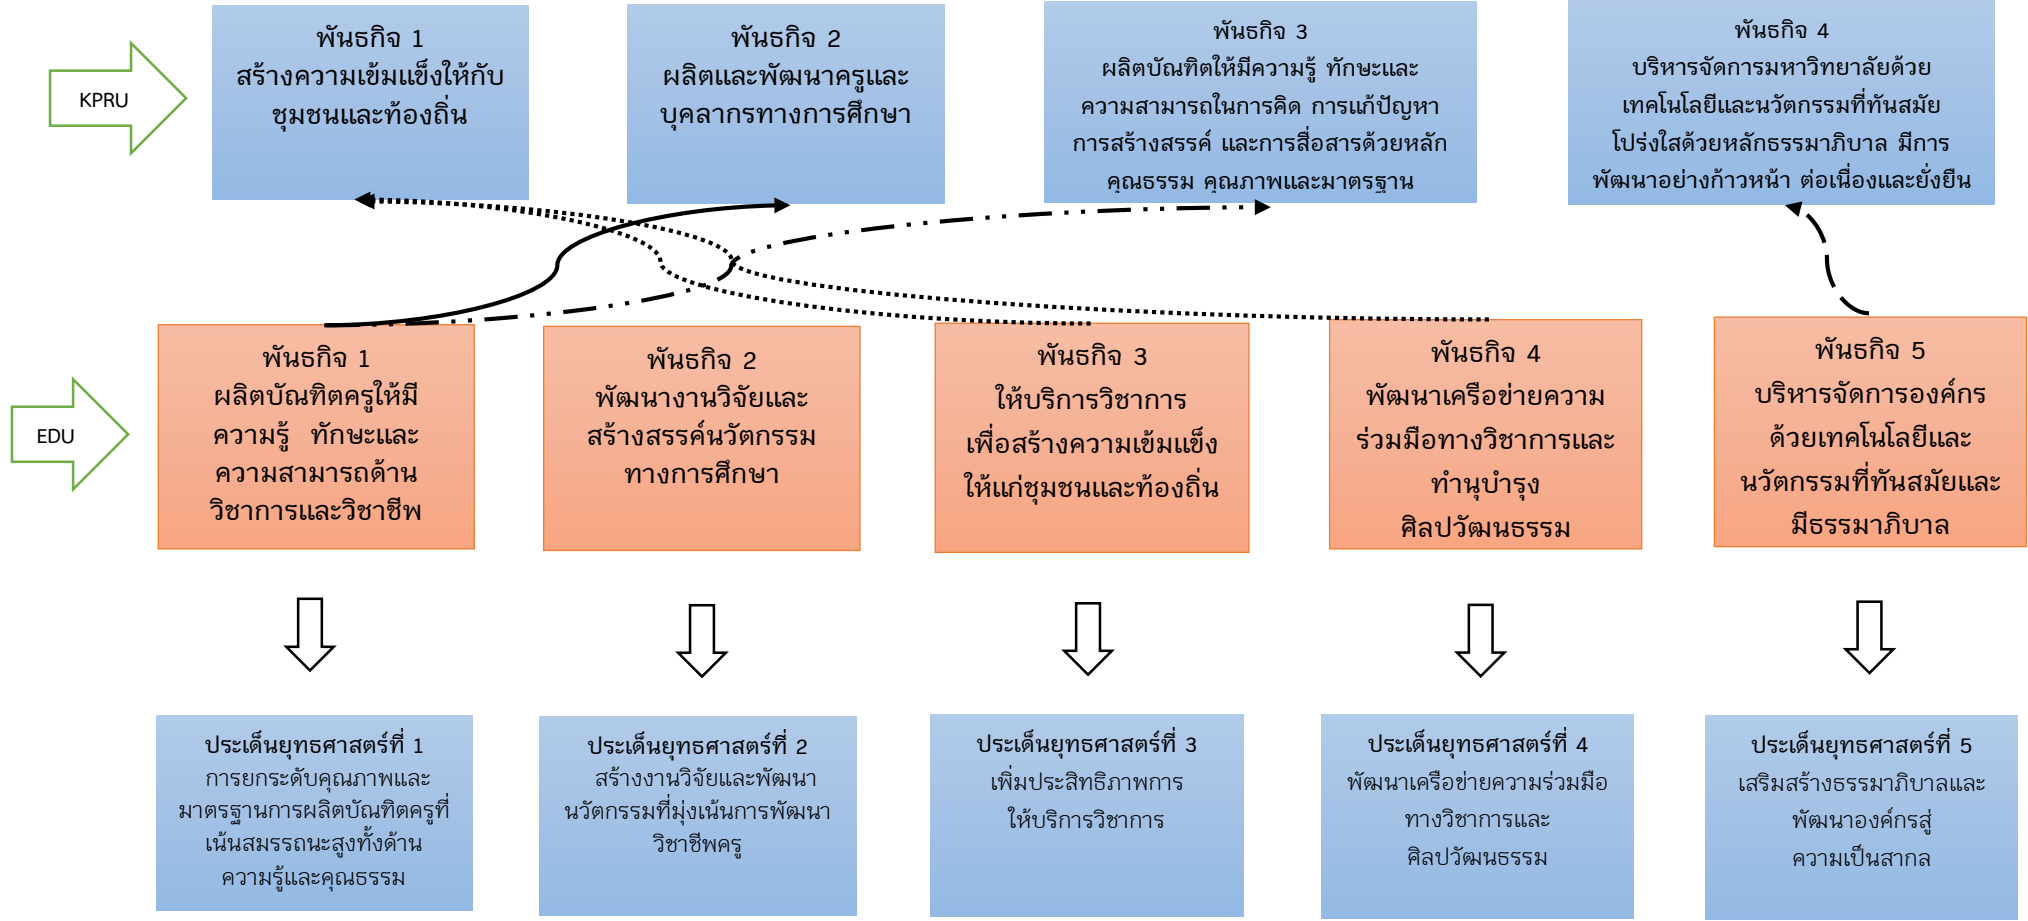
KPRU

พันธกิจ 1
สร้างความเข้มแข็งให้กับชุมชนและท้องถิ่น

พันธกิจ 2
ผลิตและพัฒนาครูและบุคลากรทางการศึกษา

พันธกิจ 3
ผลิตบัณฑิตให้มีความรู้ ทักษะและความสามารถในการคิด การแก้ปัญหา การสร้างสรรค์ และการสื่อสารด้วยหลักคุณธรรม คุณภาพและมาตรฐาน

พันธกิจ 4
บริหารจัดการมหาวิทยาลัยด้วยเทคโนโลยีและนวัตกรรมที่ทันสมัย โปร่งใสด้วยหลักธรรมาภิบาล มีการพัฒนาอย่างก้าวหน้า ต่อเนื่องและยั่งยืน

EDU

พันธกิจ 1
ผลิตบัณฑิตครูให้มีความรู้ ทักษะและความสามารถด้านวิชาการและวิชาชีพ

พันธกิจ 2
พัฒนางานวิจัยและสร้างสรรค์นวัตกรรมทางการศึกษา

พันธกิจ 3
ให้บริการวิชาการเพื่อสร้างความเข้มแข็งให้แก่ชุมชนและท้องถิ่น

พันธกิจ 4
พัฒนาเครือข่ายความร่วมมือทางวิชาการและทำนุบำรุงศิลปวัฒนธรรม

พันธกิจ 5
บริหารจัดการองค์กรด้วยเทคโนโลยีและนวัตกรรมที่ทันสมัยและมีธรรมาภิบาล

ประเด็นยุทธศาสตร์ที่ 1
การยกระดับคุณภาพและมาตรฐานการผลิตบัณฑิตครูที่เน้นสมรรถนะสูงทั้งด้านความรู้และคุณธรรม

ประเด็นยุทธศาสตร์ที่ 2
สร้างงานวิจัยและพัฒนานวัตกรรมที่มุ่งเน้นการพัฒนาวิชาชีพครู

ประเด็นยุทธศาสตร์ที่ 3
เพิ่มประสิทธิภาพการให้บริการวิชาการ

ประเด็นยุทธศาสตร์ที่ 4
พัฒนาเครือข่ายความร่วมมือทางวิชาการและศิลปวัฒนธรรม

ประเด็นยุทธศาสตร์ที่ 5
เสริมสร้างธรรมาภิบาลและพัฒนาองค์กรสู่ความเป็นสากล